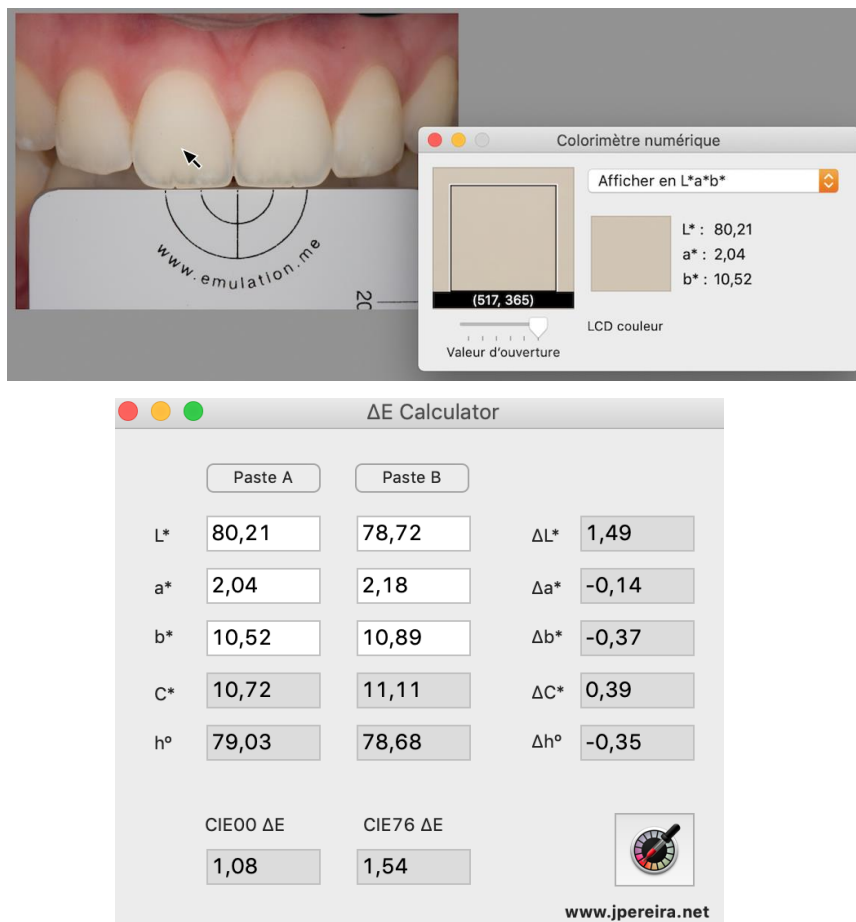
www.emulation.me

20

Colorimètre numérique

Afficher en L*a*b*

(517, 365)

L* : 80,21
a* : 2,04
b* : 10,52

LCD couleur

Valeur d'ouverture

ΔE Calculator

Paste A

Paste B

| | A | B | | |
|---|---|---|---|---|
| L* | 80,21 | 78,72 | ΔL* | 1,49 |
| a* | 2,04 | 2,18 | Δa* | -0,14 |
| b* | 10,52 | 10,89 | Δb* | -0,37 |
| C* | 10,72 | 11,11 | ΔC* | 0,39 |
| hº | 79,03 | 78,68 | Δhº | -0,35 |

CIE00 ΔE
1,08

CIE76 ΔE
1,54

www.jpereira.net